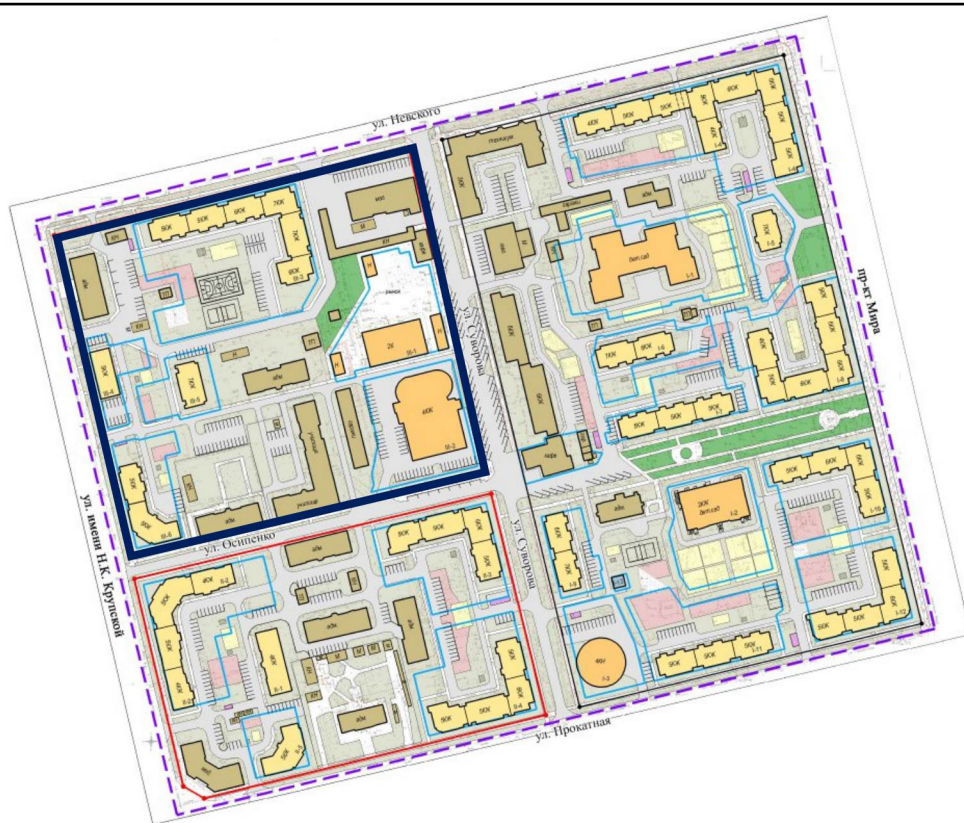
ул. Невского

пр-кт Мира

ул. Суворова

ул. Осипенко

ул. Суворова

ул. имени Н.К. Крупской

ул. Прокатная

5К 6К 6К 7К 7К 8К 5К 9К 4Эж 2К 6К 2Эж 5К 9К 5К 6К 5К 4Эж 4Эж 4Эж 9К 6К 5К 4К 4Эж 4Эж 5К 5К 9К 6К 9К 5К 5К 5К 9К 4К 6К 4Эж 6К 5К 4Эж 6К 9К 5К 5К 9К 9К 5К 6К 5К 6К 6К 9К 9К 6К 8К 7К 9К 5К 9К 9К 4Эж 5К 7К 8К 5К 3К 9К 6К 7К 5К 9К 9К 5К 5К 9К 4Эж 9К 9К 5К 5К 6К 5К 5К 3К 4Б

дет.сад

дет.сад

I-1 I-2 I-3 I-4 I-5 I-6 I-8 I-9 I-10 I-11 I-12 III-1 III-2 III-3 III-5 III-6 II-1 II-2 II-3 II-4 II-5

КН КН КН КН КН КН ТП ТП ТП Н Н Н Н